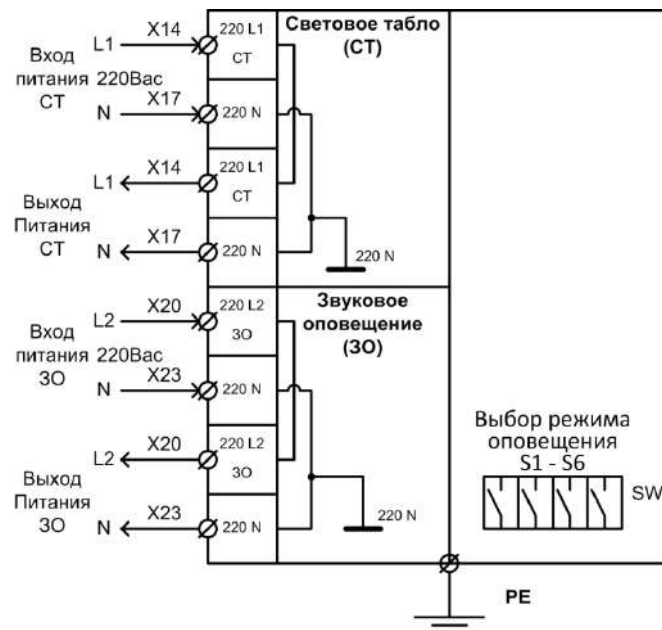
Световое табло
(СТ)

Вход питания 220Вас СТ
L1 X14 220 L1 СТ
N X17 220 N

Выход Питания СТ
L1 X14 220 L1 СТ
N X17 220 N

220 N

Звуковое оповещение
(ЗО)

Вход питания 220Вас ЗО
L2 X20 220 L2 ЗО
N X23 220 N

Выход Питания ЗО
L2 X20 220 L2 ЗО
N X23 220 N

220 N

Выбор режима оповещения
S1 - S6

SW

PE